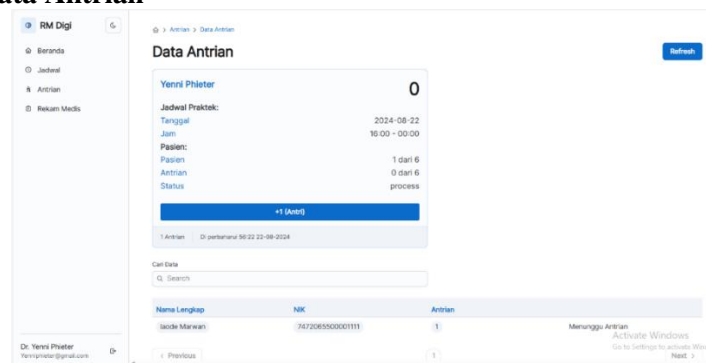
Data Antrian

RM Digi

Beranda
Jadwal
Antrian
Rekam Medis

Dr. Yenni Phieter
Yenniphieter@gmail.com

> Antrian > Data Antrian

Data Antrian

Refresh

Yenni Phieter
0

Jadwal Praktek:
Tanggal 2024-08-22
Jam 16:00 - 00:00
Pasien:
Pasien 1 dari 6
Antrian 0 dari 6
Status process

+1 (Antri)

1 Antrian | Di perbaharui 56:22 22-08-2024

Cari Data
Search

| Nama Lengkap | NIK | Antrian | |
|---|---|---|---|
| laode Marwan | 7472065500001111 | 1 | Menunggu Antrian |

< Previous
1
Next >

Activate Windows
Go to Settings to activate Windows.